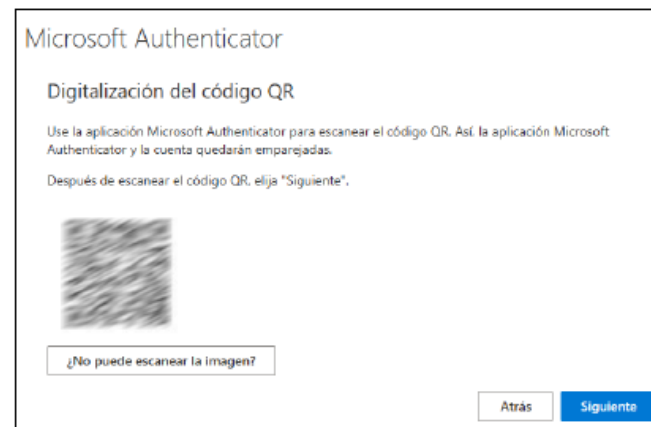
Microsoft Authenticator

Digitalización del código QR

Use la aplicación Microsoft Authenticator para escanear el código QR. Así, la aplicación Microsoft Authenticator y la cuenta quedarán emparejadas.

Después de escanear el código QR, elija "Siguiente".

¿No puede escanear la imagen?

Atrás

Siguiente